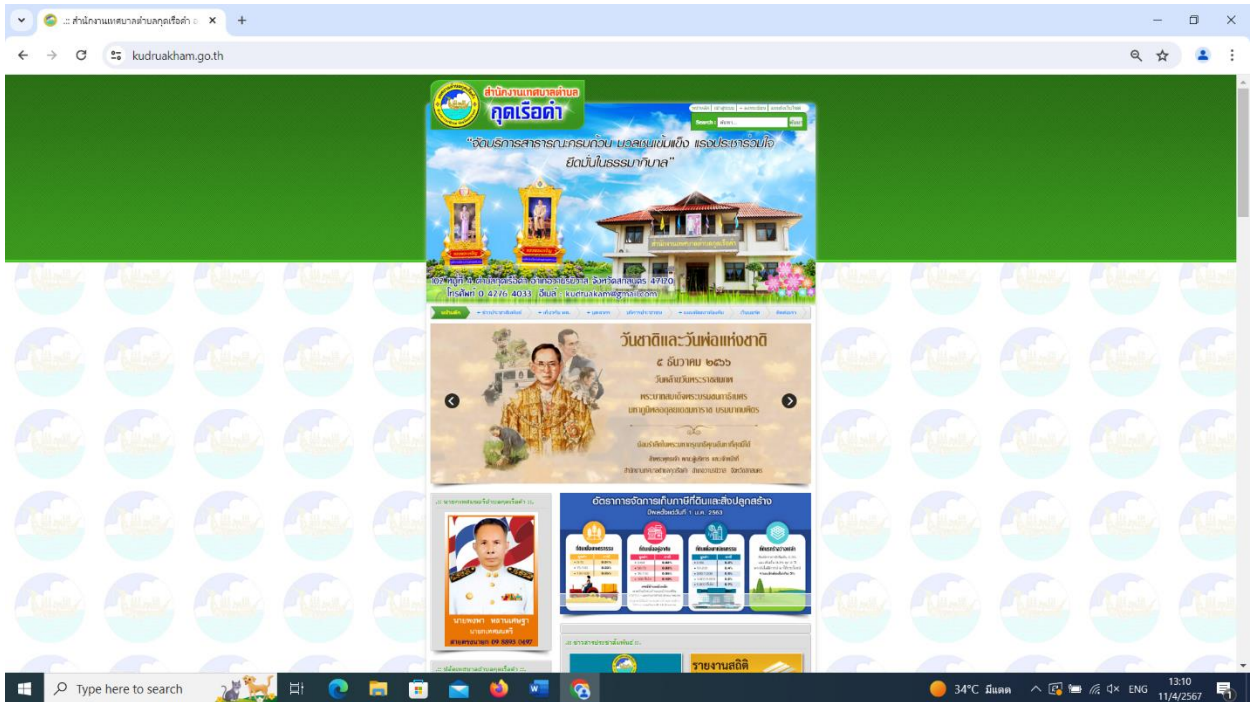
.:: สำนักงานเทศบาลตำบลกุดเรือคำ ::

kudruakham.go.th

สำนักงานเทศบาลตำบล
กุดเรือคำ

Search

"จัดบริการสาธารณะครบถ้วน มวลชนเข้มแข็ง แรงประชาร่วมใจ ยึดมั่นในธรรมาภิบาล"

107 หมู่ที่ 4 ตำบลกุดเรือคำ อำเภอวานรนิวาส จังหวัดสกลนคร 47120
โทรศัพท์ 0 4276 4033 อีเมล์ : kudruakam@gmail.com

หน้าหลัก

วันชาติและวันพ่อแห่งชาติ
๕ ธันวาคม ๒๕๖๖
วันคล้ายวันพระราชสมภพ
พระบาทสมเด็จพระบรมชนกาธิเบศร
มหาภูมิพลอดุลยเดชมหาราช บรมนาถบพิตร

อัตราการจัดการเก็บภาษีที่ดินและสิ่งปลูกสร้าง
มีผลตั้งแต่วันที่ 1 ม.ค. 2563

นายพงษา หลานเศษฐา
นายกเทศมนตรี
สายตรงนายก 09 5893 0497

รายงานสถิติ

34°C มีแดด
ENG
13:10
11/4/2567
Type here to search